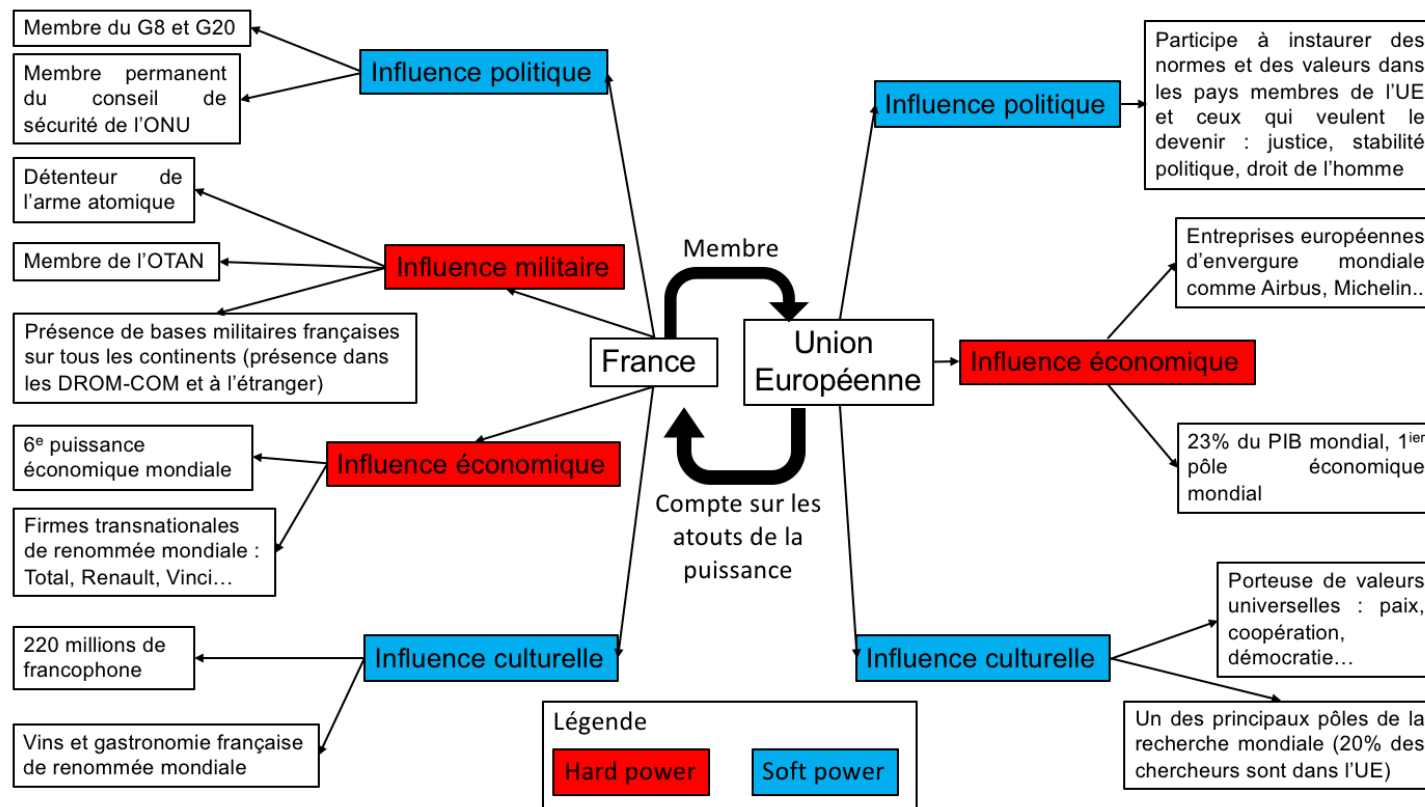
Membre du G8 et G20

Membre permanent du conseil de sécurité de l'ONU

Influence politique

Détenteur de l'arme atomique

Membre de l'OTAN

Influence militaire

Présence de bases militaires françaises sur tous les continents (présence dans les DROM-COM et à l'étranger)

France

Membre

Union Européenne

6$^{e}$ puissance économique mondiale

Influence économique

Firmes transnationales de renommée mondiale : Total, Renault, Vinci…

Compte sur les atouts de la puissance

220 millions de francophone

Influence culturelle

Vins et gastronomie française de renommée mondiale

Légende

Hard power

Soft power

Influence politique

Participe à instaurer des normes et des valeurs dans les pays membres de l'UE et ceux qui veulent le devenir : justice, stabilité politique, droit de l'homme

Entreprises européennes d'envergure mondiale comme Airbus, Michelin…

Influence économique

23% du PIB mondial, 1$^{ier}$ pôle économique mondial

Porteuse de valeurs universelles : paix, coopération, démocratie…

Influence culturelle

Un des principaux pôles de la recherche mondiale (20% des chercheurs sont dans l'UE)